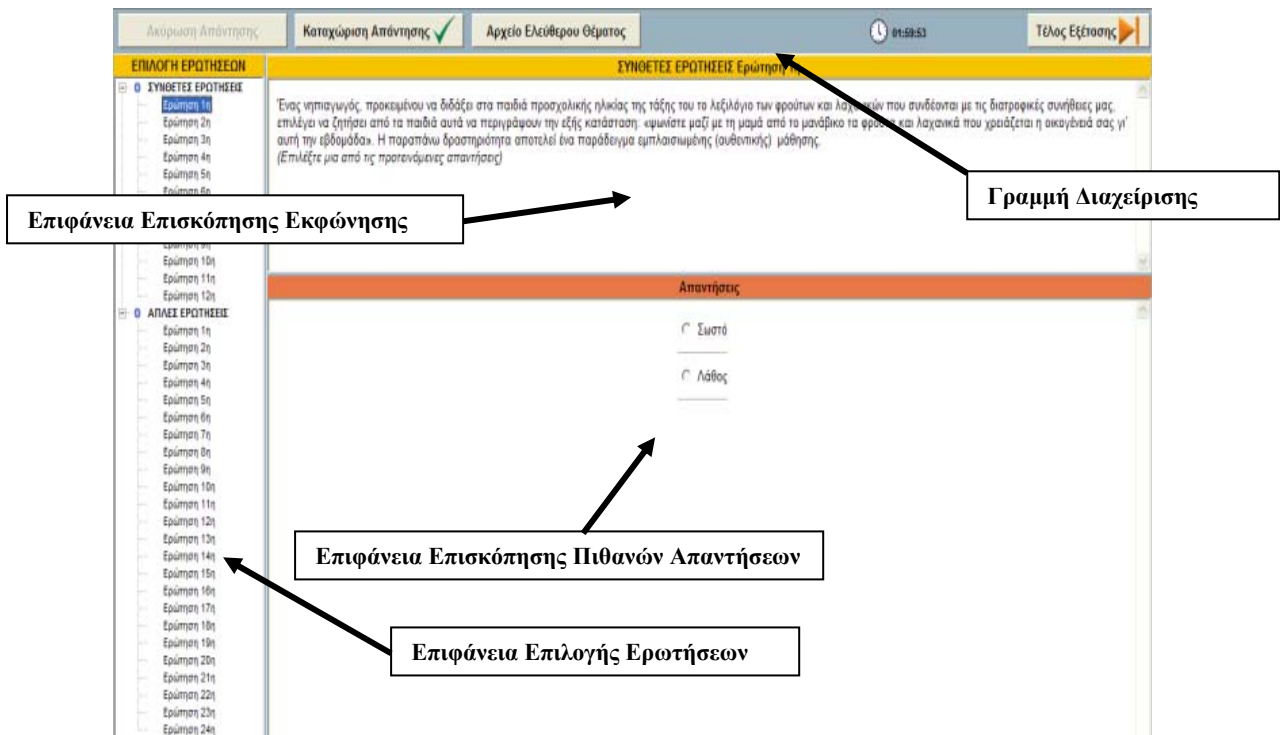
Ακύρωση Απάντησης | Καταχώριση Απάντησης | Αρχείο Ελεύθερου Θέματος | 01:59:53 | Τέλος Εξέτασης

ΕΠΙΛΟΓΗ ΕΡΩΤΗΣΕΩΝ

ΣΥΝΘΕΤΕΣ ΕΡΩΤΗΣΕΙΣ Ερώτηση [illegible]

0 ΣΥΝΘΕΤΕΣ ΕΡΩΤΗΣΕΙΣ
Ερώτηση 1η
Ερώτηση 2η
Ερώτηση 3η
Ερώτηση 4η
Ερώτηση 5η
Ερώτηση 6η
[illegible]
Ερώτηση 10η
Ερώτηση 11η
Ερώτηση 12η
0 ΑΠΛΕΣ ΕΡΩΤΗΣΕΙΣ
Ερώτηση 1η
Ερώτηση 2η
Ερώτηση 3η
Ερώτηση 4η
Ερώτηση 5η
Ερώτηση 6η
Ερώτηση 7η
Ερώτηση 8η
Ερώτηση 9η
Ερώτηση 10η
Ερώτηση 11η
Ερώτηση 12η
Ερώτηση 13η
Ερώτηση 14η
Ερώτηση 15η
Ερώτηση 16η
Ερώτηση 17η
Ερώτηση 18η
Ερώτηση 19η
Ερώτηση 20η
Ερώτηση 21η
Ερώτηση 22η
Ερώτηση 23η
Ερώτηση 24η

Ένας νηπιαγωγός, προκειμένου να διδάξει στα παιδιά προσχολικής ηλικίας της τάξης του το λεξιλόγιο των φρούτων και λαχ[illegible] που συνδέονται με τις διατροφικές συνήθειες μας, επιλέγει να ζητήσει από τα παιδιά αυτά να περιγράψουν την εξής κατάσταση: «ψωνίστε μαζί με τη μαμά από το μανάβικο τα φρού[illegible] και λαχανικά που χρειάζεται η οικογένειά σας γι' αυτή την εβδομάδα». Η παραπάνω δραστηριότητα αποτελεί ένα παράδειγμα εμπλαισιωμένης (αυθεντικής) μάθησης.
(Επιλέξτε μια από τις προτεινόμενες απαντήσεις)

Γραμμή Διαχείρισης

Επιφάνεια Επισκόπησης Εκφώνησης

Απαντήσεις

Σωστό

Λάθος

Επιφάνεια Επισκόπησης Πιθανών Απαντήσεων

Επιφάνεια Επιλογής Ερωτήσεων